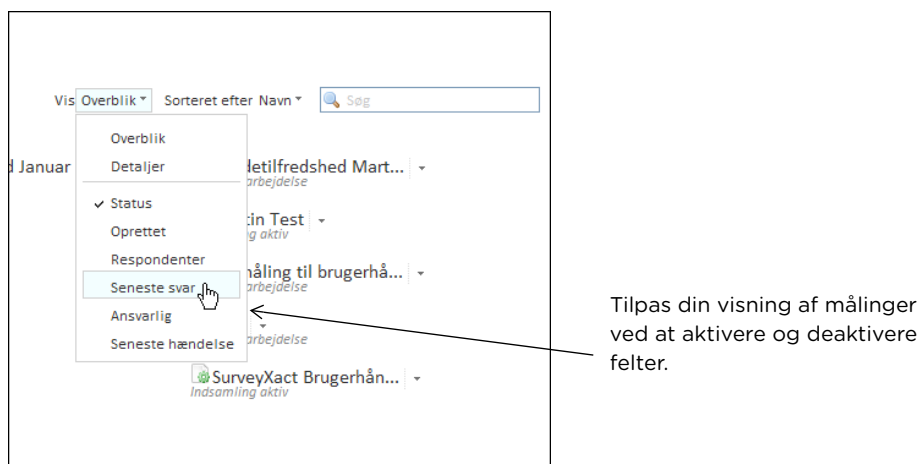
Vis Overblik ▾ Sorteret efter Navn ▾ Søg

Overblik
Detaljer
✓ Status
Oprettet
Respondenter
Seneste svar
Ansvarlig
Seneste hændelse

d Januar

detilfredshed Mart... ▾
arbejdelse

tin Test ▾
ing aktiv

måling til brugerhå... ▾
arbejdelse

arbejdelse

SurveyXact Brugerhån... ▾
Indsamling aktiv

Tilpas din visning af målinger ved at aktivere og deaktivere felter.